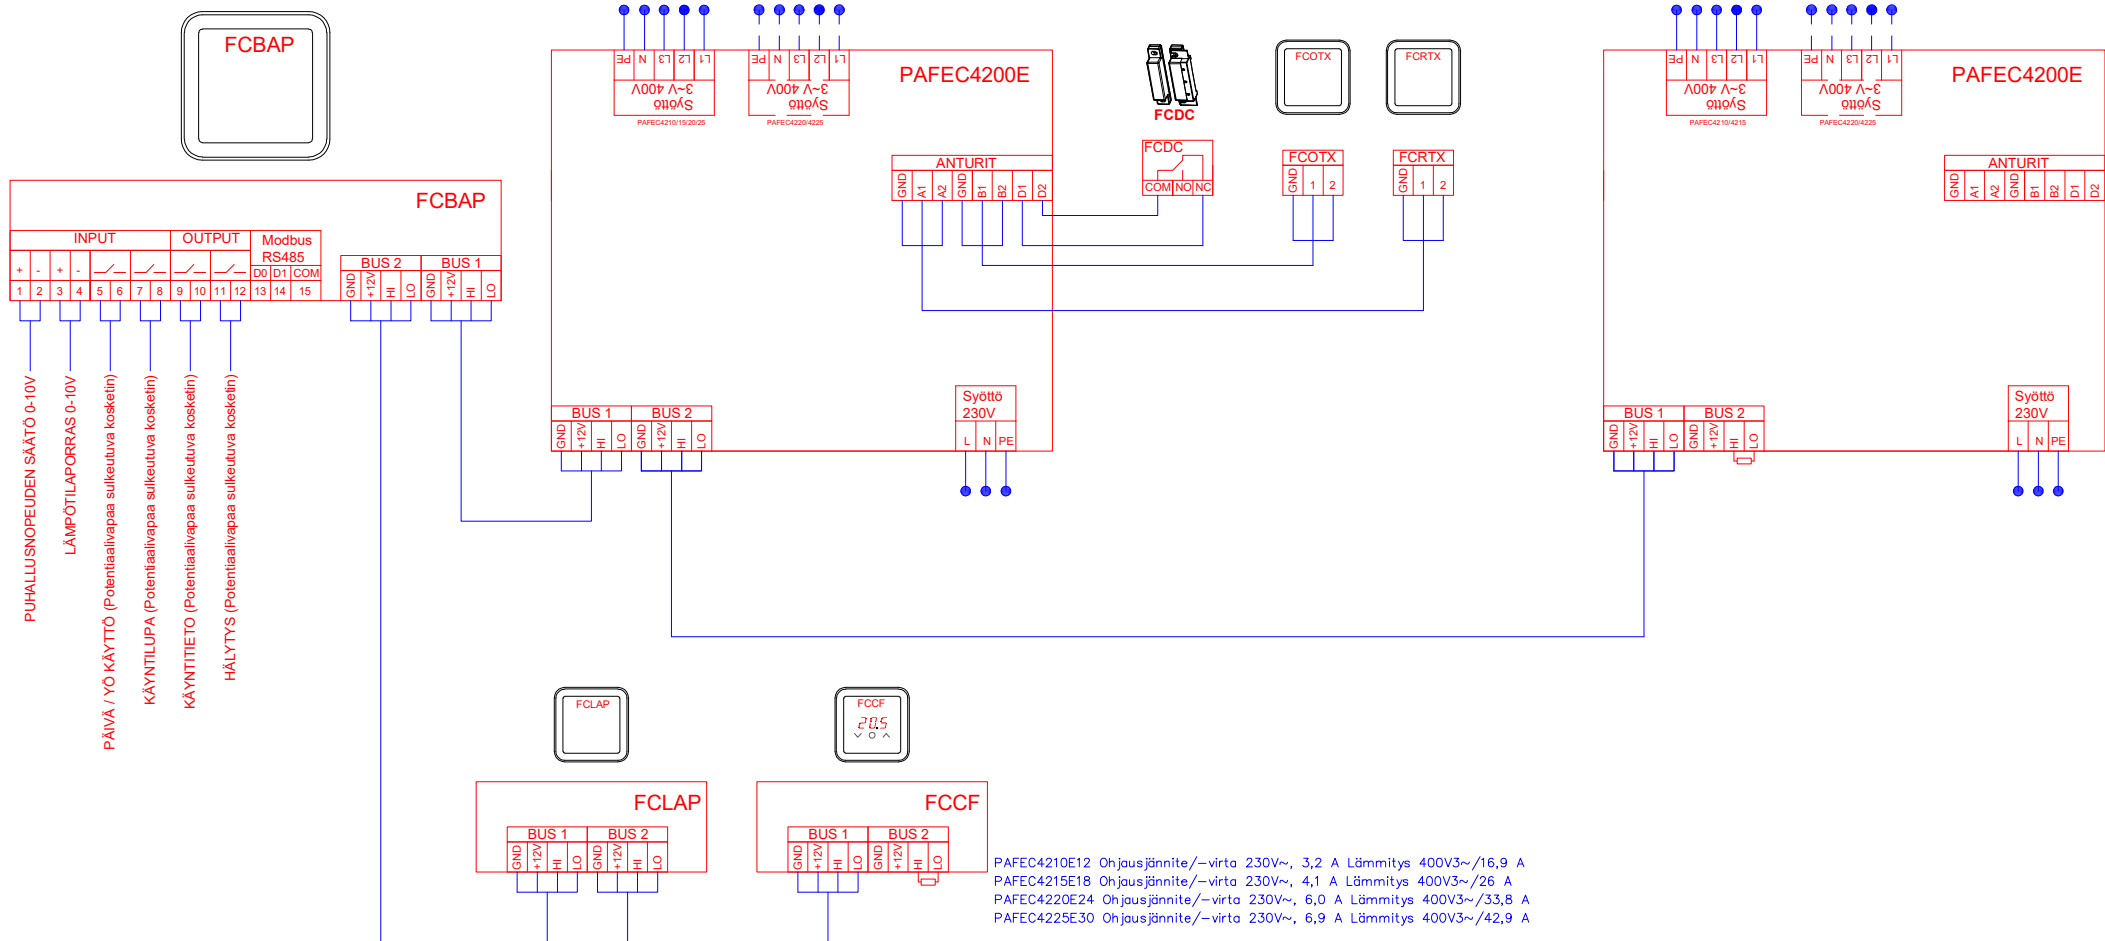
FCBAP

FCBAP

INPUT
OUTPUT
Modbus RS485

+ - + -
D0 D1 COM
1 2 3 4 5 6 7 8 9 10 11 12 13 14 15

BUS 2
GND +12V HI LO
BUS 1
GND +12V HI LO

PUHALLUSNOPEUDEN SÄÄTÖ 0-10V
LÄMPÖTILAPORRAS 0-10V
PÄIVÄ / YÖ KÄYTTÖ (Potentiaalivapaa sulkeutuva kosketin)
KÄYNTILUPA (Potentiaalivapaa sulkeutuva kosketin)
KÄYNTITIETO (Potentiaalivapaa sulkeutuva kosketin)
HÄLYTYS (Potentiaalivapaa sulkeutuva kosketin)

PE N L3 L2 L1
3~V 400V
Syöttö
PAFEC4210/15/20/25

PE N L3 L2 L1
3~V 400V
Syöttö
PAFEC4220/4225

PAFEC4200E

ANTURIT
GND A1 A2 GND B1 B2 D1 D2

BUS 1
GND +12V HI LO
BUS 2
GND +12V HI LO

Syöttö 230V
L N PE

FCDC

FCDC
COM NO NC

FCOTX

FCOTX
GND 1 2

FCRTX

FCRTX
GND 1 2

PE N L3 L2 L1
3~V 400V
Syöttö
PAFEC4210/4215

PE N L3 L2 L1
3~V 400V
Syöttö
PAFEC4220/4225

PAFEC4200E

ANTURIT
GND A1 A2 GND B1 B2 D1 D2

BUS 1
GND +12V HI LO
BUS 2
GND +12V HI LO

Syöttö 230V
L N PE

FCLAP

FCLAP
BUS 1
GND +12V HI LO
BUS 2
GND +12V HI LO

FCCF
20.5

FCCF
BUS 1
GND +12V HI LO
BUS 2
GND +12V HI LO

PAFEC4210E12 Ohjausjännite/-virta 230V~, 3,2 A Lämmitys 400V3~/16,9 A
PAFEC4215E18 Ohjausjännite/-virta 230V~, 4,1 A Lämmitys 400V3~/26 A
PAFEC4220E24 Ohjausjännite/-virta 230V~, 6,0 A Lämmitys 400V3~/33,8 A
PAFEC4225E30 Ohjausjännite/-virta 230V~, 6,9 A Lämmitys 400V3~/42,9 A